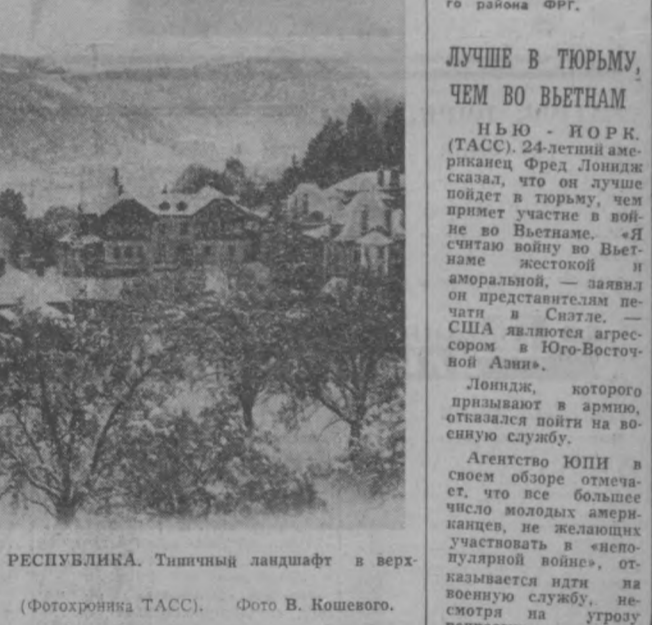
РЕСПУБЛИКА. Типичный ландшафт в верх-

(Фотохроника ТАСС). Фото В. Кошевого.

го района ФРГ.

ЛУЧШЕ В ТЮРЬМУ, ЧЕМ ВО ВЬЕТНАМ

НЬЮ - ЙОРК. (ТАСС). 24-летний американец Фред Лониндж сказал, что он лучше пойдет в тюрьму, чем примет участие в войне во Вьетнаме. «Я считаю войну во Вьетнаме жестокой и аморальной, — заявил он представителям печати в Сиэтле. — США являются агрессором в Юго-Восточной Азии».

Лониндж, которого призывают в армию, отказался пойти на военную службу.

Агентство ЮПИ в своем обзоре отмечает, что все большее число молодых американцев, не желающих участвовать в «непопулярной войне», отказывается идти на военную службу, несмотря на угрозу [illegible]